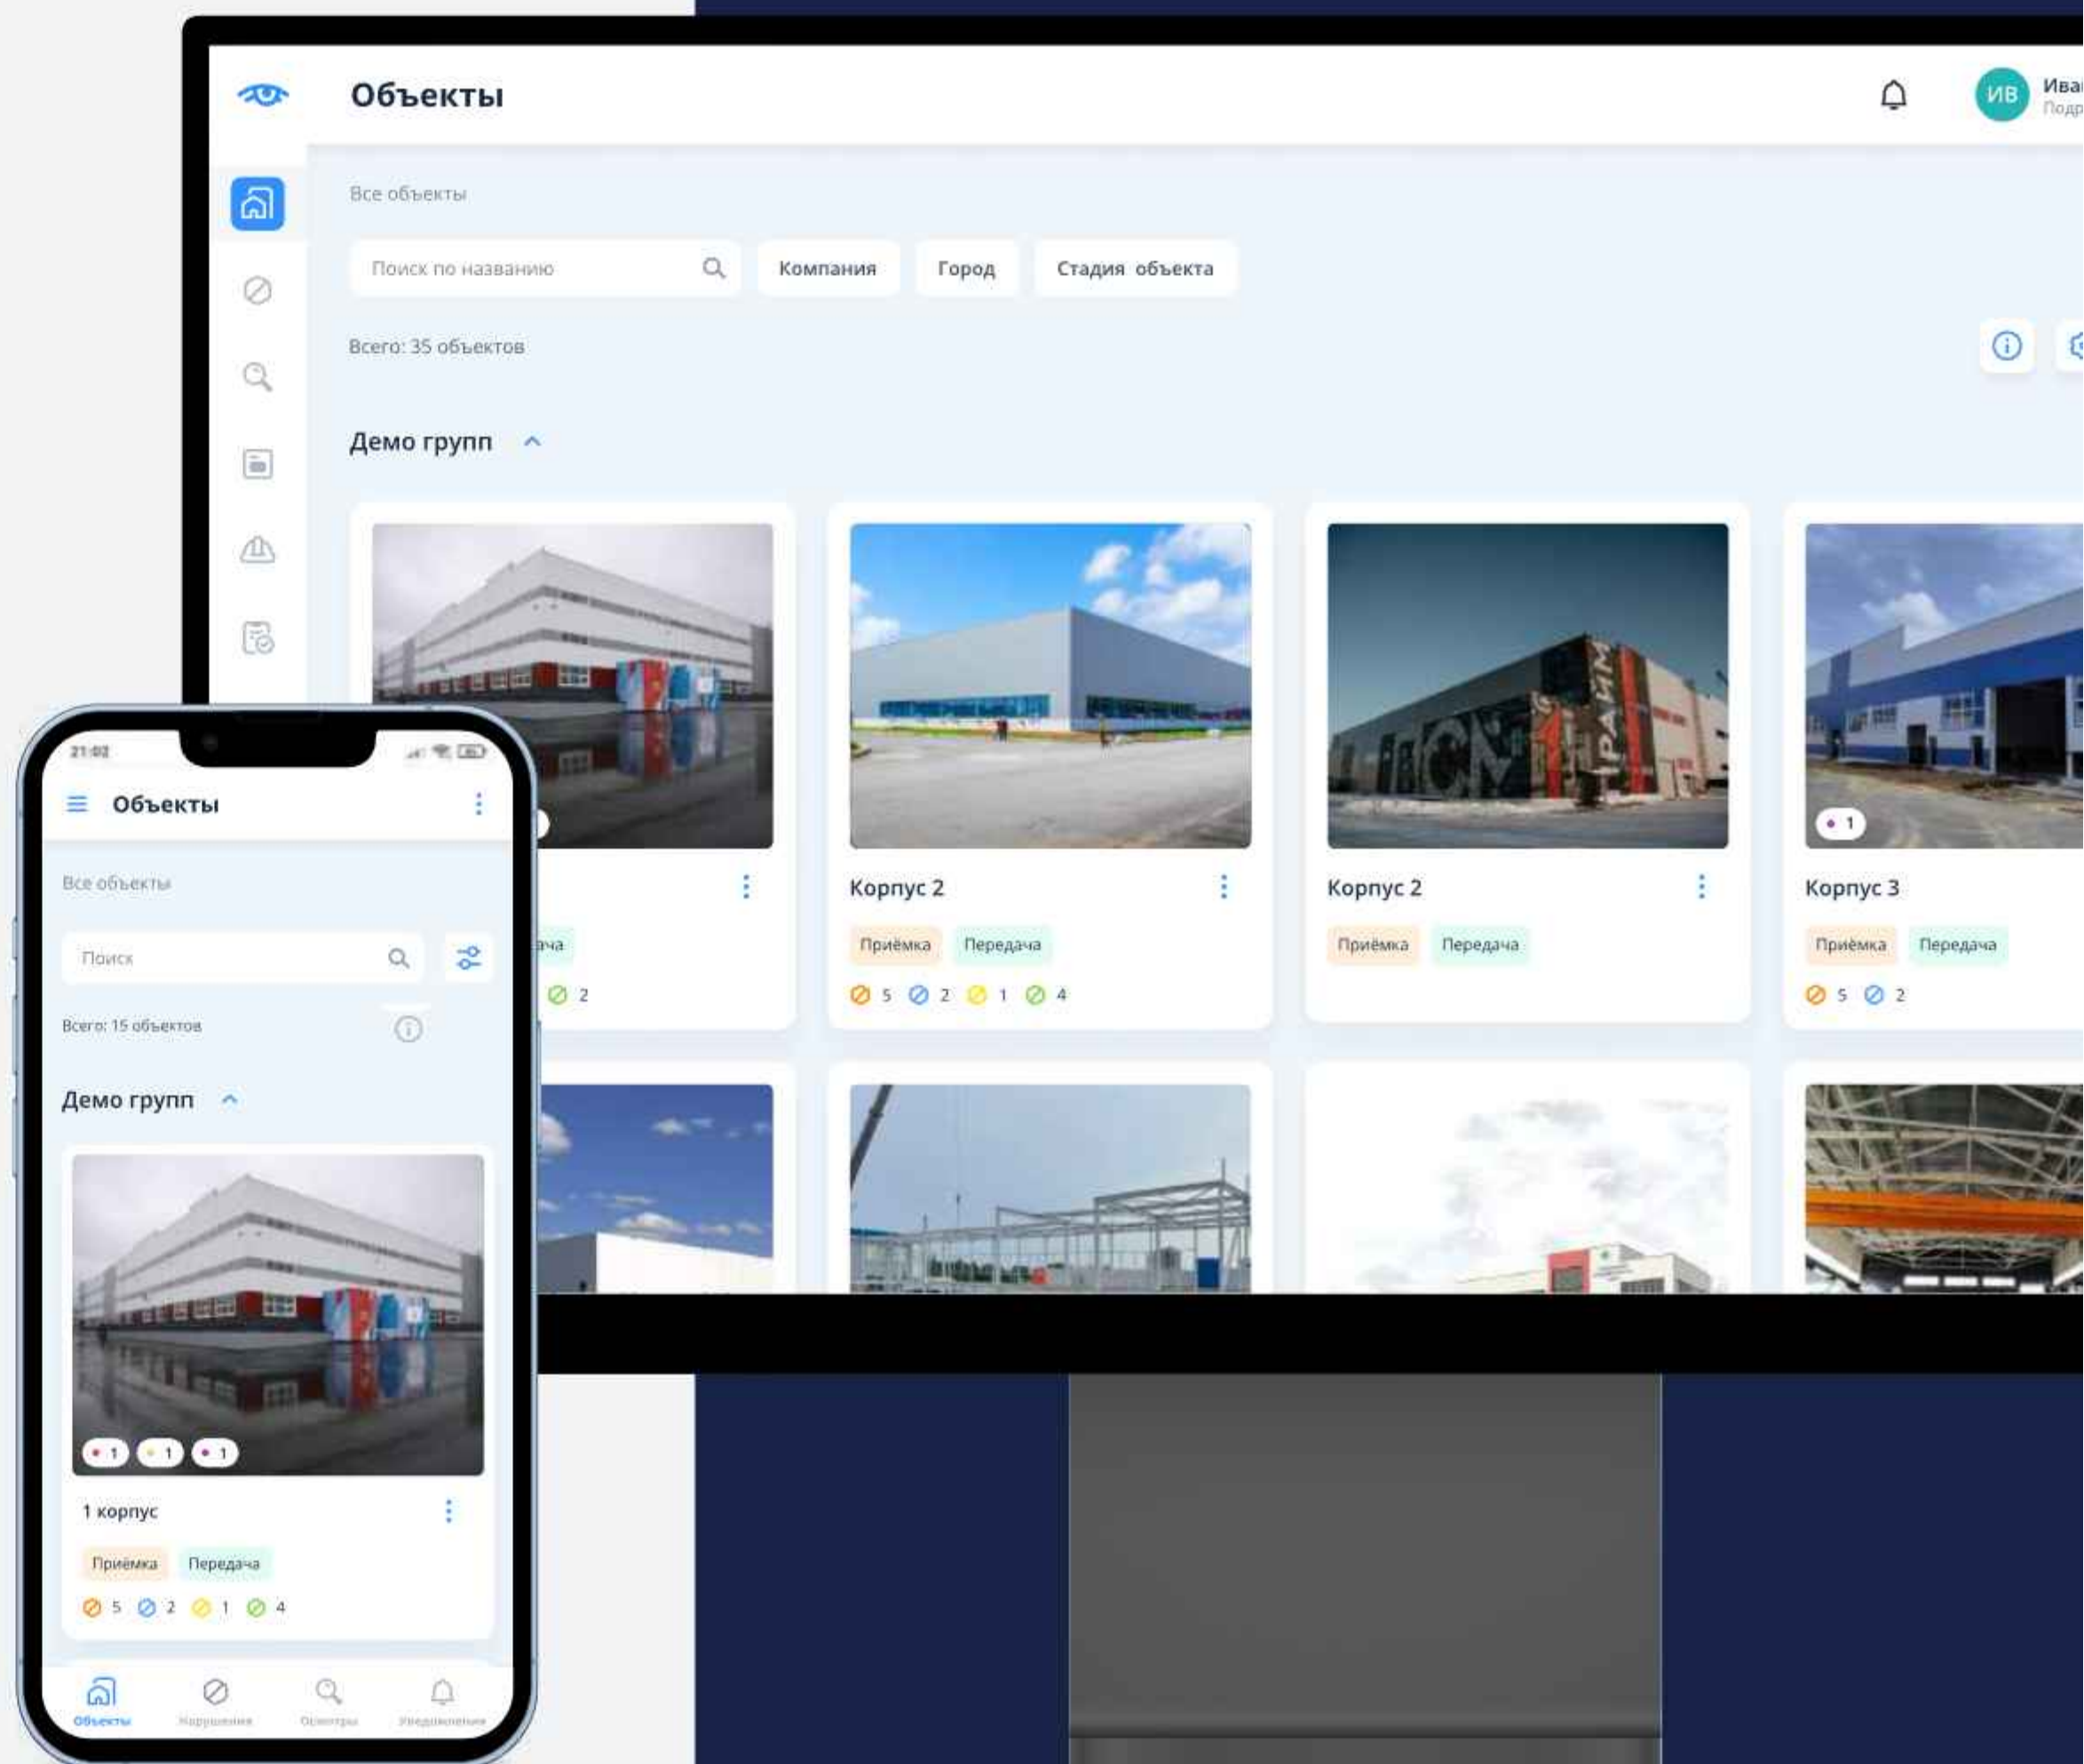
Объекты

ИВ Ива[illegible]
Подр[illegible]

Все объекты

Поиск по названию

Компания

Город

Стадия объекта

Всего: 35 объектов

Демо групп

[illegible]ача
2

Корпус 2
Приёмка
Передача
5 2 1 4

Корпус 2
Приёмка
Передача

1
Корпус 3
Приёмка
Передача
5 2

21:02

Объекты

Все объекты

Поиск

Всего: 15 объектов

Демо групп

1 1 1

1 корпус
Приёмка
Передача
5 2 1 4

Объекты
Нарушения
Осмотры
Уведомления